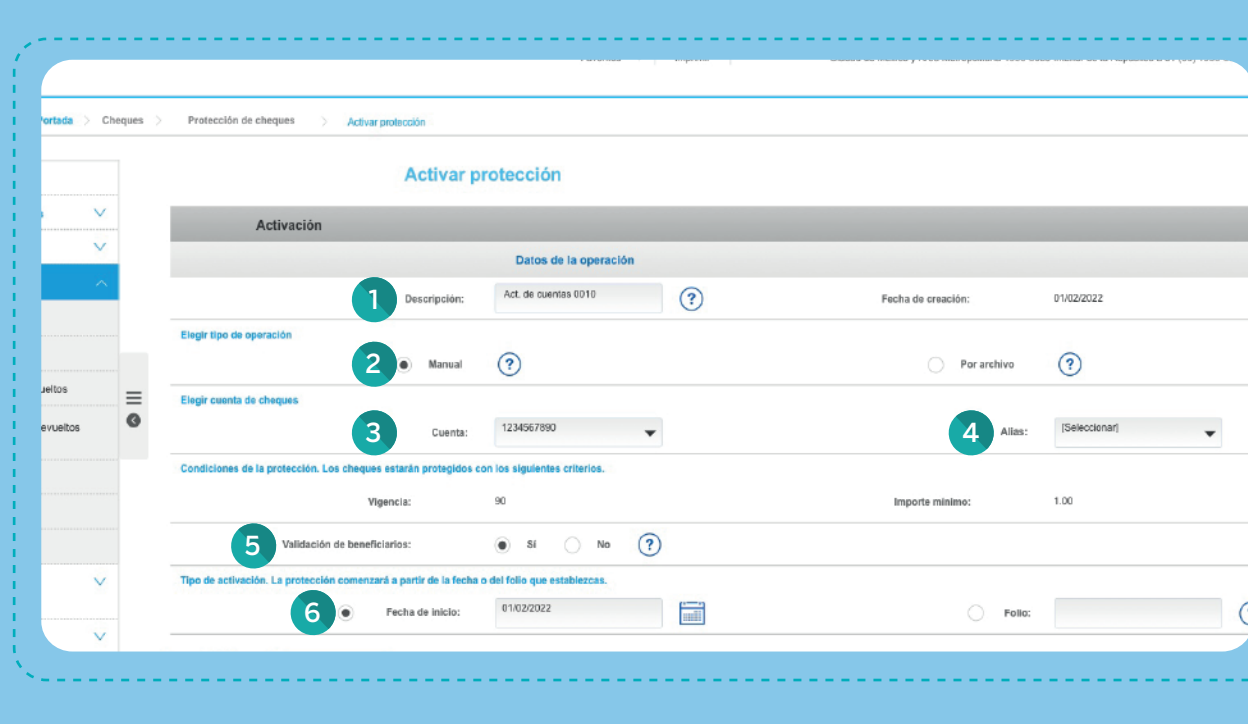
Portada > Cheques > Protección de cheques > Activar protección

Activar protección

Activación

Datos de la operación

1 Descripción: Act. de cuentas 0010 ?

Fecha de creación: 01/02/2022

Elegir tipo de operación

2 Manual ?

Por archivo ?

ueltos

evueltos

Elegir cuenta de cheques

3 Cuenta: 1234567890

4 Alias: [Seleccionar]

Condiciones de la protección. Los cheques estarán protegidos con los siguientes criterios.

Vigencia: 90

Importe mínimo: 1.00

5 Validación de beneficiarios: Sí No ?

Tipo de activación. La protección comenzará a partir de la fecha o del folio que establezcas.

6 Fecha de inicio: 01/02/2022

Folio: